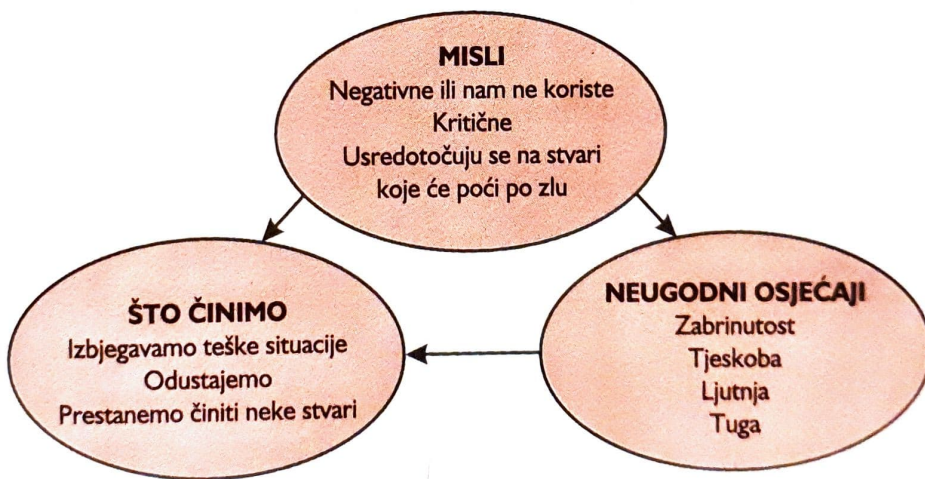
MISLI
Negativne ili nam ne koriste
Kritične
Usredotočuju se na stvari koje će poći po zlu

ŠTO ČINIMO
Izbjegavamo teške situacije
Odustajemo
Prestanemo činiti neke stvari

NEUGODNI OSJEĆAJI
Zabrinutost
Tjeskoba
Ljutnja
Tuga